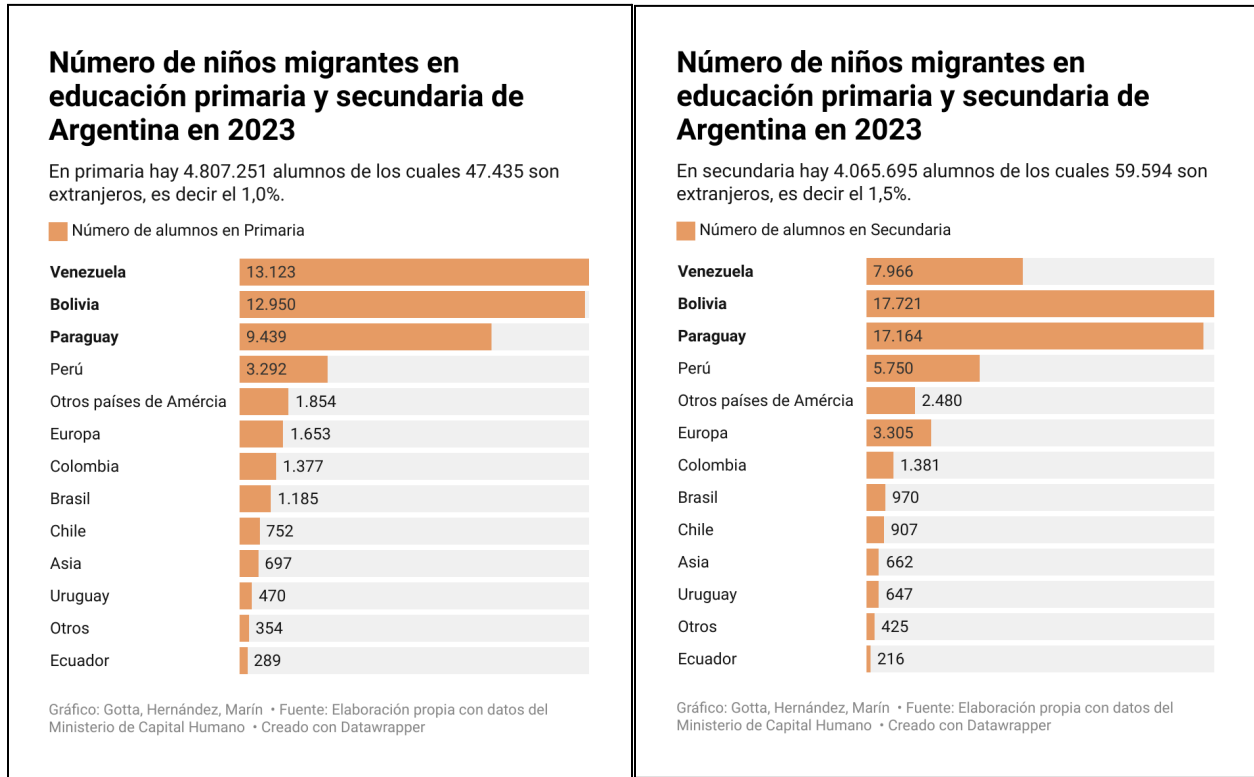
Número de niños migrantes en educación primaria y secundaria de Argentina en 2023

En primaria hay 4.807.251 alumnos de los cuales 47.435 son extranjeros, es decir el 1,0%.

Número de alumnos en Primaria

| | |
|---|---|
| Venezuela | 13.123 |
| Bolivia | 12.950 |
| Paraguay | 9.439 |
| Perú | 3.292 |
| Otros países de Amércia | 1.854 |
| Europa | 1.653 |
| Colombia | 1.377 |
| Brasil | 1.185 |
| Chile | 752 |
| Asia | 697 |
| Uruguay | 470 |
| Otros | 354 |
| Ecuador | 289 |

Gráfico: Gotta, Hernández, Marín • Fuente: Elaboración propia con datos del Ministerio de Capital Humano • Creado con Datawrapper

Número de niños migrantes en educación primaria y secundaria de Argentina en 2023

En secundaria hay 4.065.695 alumnos de los cuales 59.594 son extranjeros, es decir el 1,5%.

Número de alumnos en Secundaria

| | |
|---|---|
| Venezuela | 7.966 |
| Bolivia | 17.721 |
| Paraguay | 17.164 |
| Perú | 5.750 |
| Otros países de Amércia | 2.480 |
| Europa | 3.305 |
| Colombia | 1.381 |
| Brasil | 970 |
| Chile | 907 |
| Asia | 662 |
| Uruguay | 647 |
| Otros | 425 |
| Ecuador | 216 |

Gráfico: Gotta, Hernández, Marín • Fuente: Elaboración propia con datos del Ministerio de Capital Humano • Creado con Datawrapper